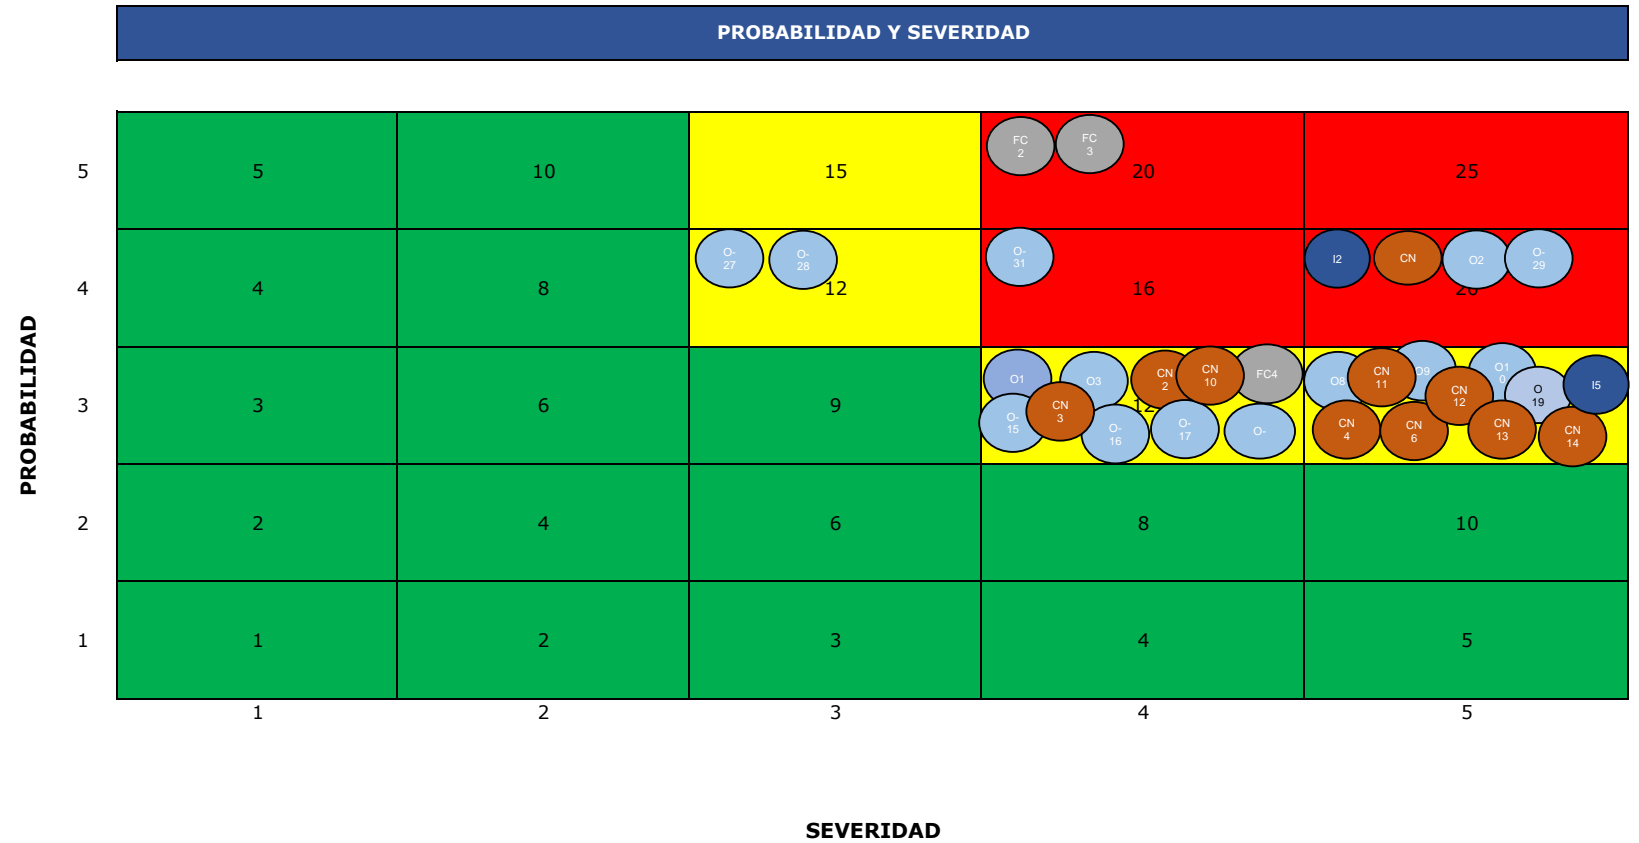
PROBABILIDAD Y SEVERIDAD

PROBABILIDAD

|   |   |    |    |    |    |
|---|---|----|----|----|----|
| 5 | 5 | 10 | 15 | FC 2 FC 3 20 | 25 |
| 4 | 4 | 8 | O-27 O-28 12 | O-31 16 | I2 CN O2 O-29 20 |
| 3 | 3 | 6 | 9 | O1 O3 CN 2 CN 10 FC4 O-15 CN 3 O-16 O-17 O- 12 | O8 CN 11 O9 O1 0 CN 12 O 19 I5 CN 4 CN 6 CN 13 CN 14 |
| 2 | 2 | 4 | 6 | 8 | 10 |
| 1 | 1 | 2 | 3 | 4 | 5 |
|   | 1 | 2 | 3 | 4 | 5 |

SEVERIDAD